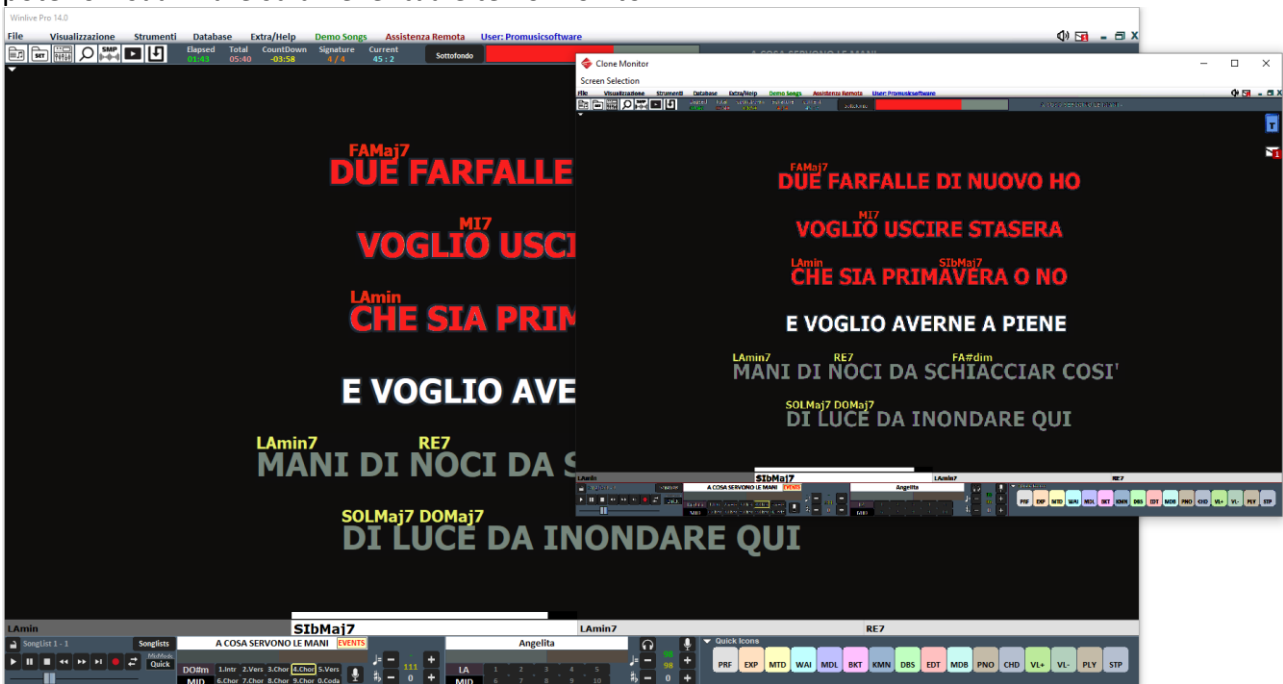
Winlive Pro 14.0

File Visualizzazione Strumenti Database Extra/Help Demo Songs Assistenza Remota User: Promusicsoftware

Elapsed 01:43 Total 05:40 CountDown -03:58 Signature 4 / 4 Current 45 : 2

Sottofondo

A COSA SERVONO LE MANI

FAMaj7
DUE FARFALLE

MI7
VOGLIO USCI

LAmin
CHE SIA PRIM

E VOGLIO AVE

LAmin7 RE7
MANI DI NOCI DA S

SOLMaj7 DOMaj7
DI LUCE DA INONDARE QUI

LAmin SIbMaj7 LAmin7 RE7

SongList 1 - 1 Songlists A COSA SERVONO LE MANI EVENTS Angelita

Quick

DO#m 1.Intr 2.Vers 3.Chor 4.Chor 5.Vers
MID 6.Chor 7.Chor 8.Chor 9.Chor 0.Coda

111
0

LA
MID

1 2 3 4 5
6 7 8 9 10

98
98

Quick Icons

PRF EXP MTD WAI MDL BKT KMN DBS EDT MDB PNO CHD VL+ VL- PLY STP

Clone Monitor

Screen Selection

File Visualizzazione Strumenti Database Extra/Help Demo Songs Assistenza Remota User: Promusicsoftware

FAMaj7
DUE FARFALLE DI NUOVO HO

MI7
VOGLIO USCIRE STASERA

LAmin SIbMaj7
CHE SIA PRIMAVERA O NO

E VOGLIO AVERNE A PIENE

LAmin7 RE7 FA#dim
MANI DI NOCI DA SCHIACCIAR COSI'

SOLMaj7 DOMaj7
DI LUCE DA INONDARE QUI

LAmin SIbMaj7 LAmin7 RE7

A COSA SERVONO LE MANI EVENTS Angelita

PRF EXP MTD WAI MDL BKT KMN DBS EDT MDB PNO CHD VL+ VL- PLY STP